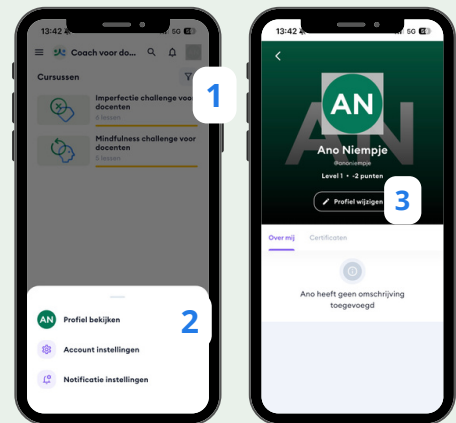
13:42

Coach voor do...

Cursussen

1

Imperfectie challenge voor docenten

4 lessen

Mindfulness challenge voor docenten

5 lessen

AN Profiel bekijken

2

Account instellingen

Notificatie instellingen

13:42

5G

AN

Ano Niempje

@anoniempje

Level 1 • -2 punten

Profiel wijzigen

3

Over mij

Certificaten

Ano heeft geen omschrijving toegevoegd